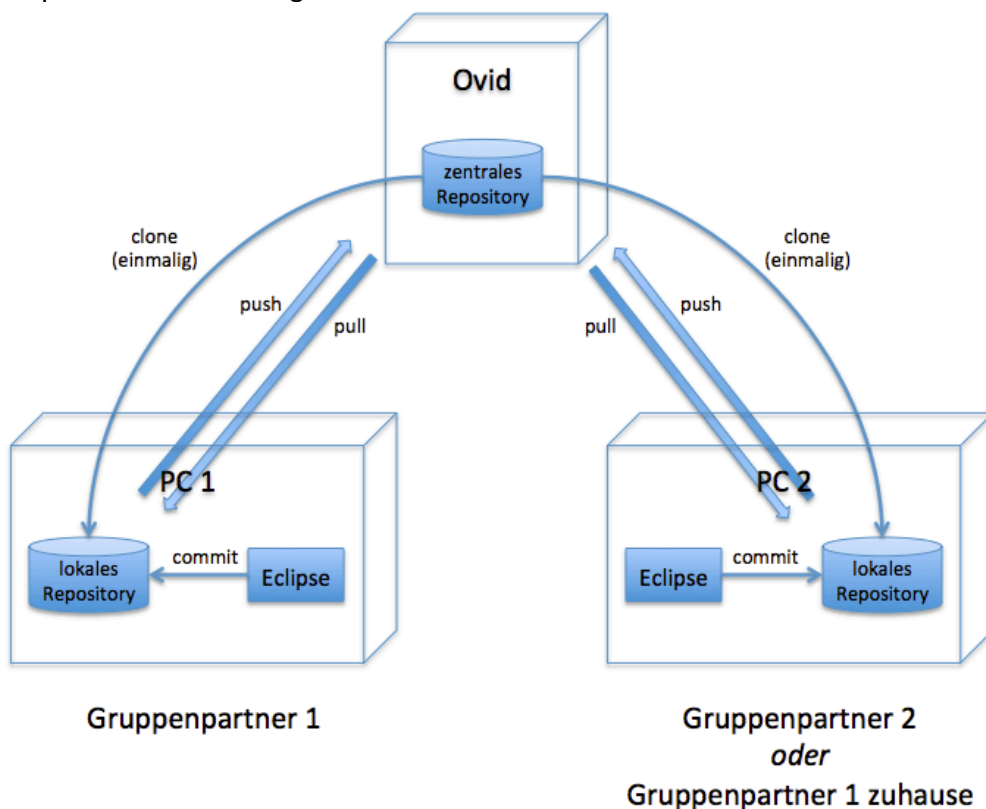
Ovid

zentrales Repository

clone (einmalig)

clone (einmalig)

push

pull

pull

push

PC 1

PC 2

lokales Repository

commit

Eclipse

Eclipse

commit

lokales Repository

Gruppenpartner 1

Gruppenpartner 2
*oder*
Gruppenpartner 1 zuhause